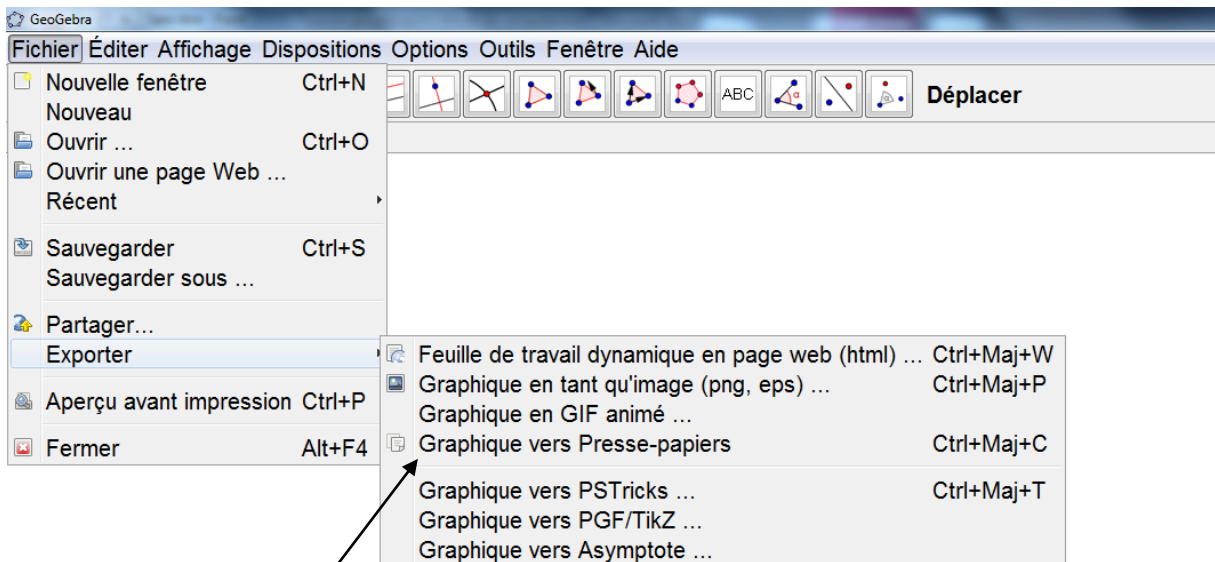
GeoGebra

Fichier Éditer Affichage Dispositions Options Outils Fenêtre Aide

Nouvelle fenêtre Ctrl+N
Nouveau
Ouvrir ... Ctrl+O
Ouvrir une page Web ...
Récent
Sauvegarder Ctrl+S
Sauvegarder sous ...
Partager...
Exporter
Aperçu avant impression Ctrl+P
Fermer Alt+F4

ABC

Déplacer

Feuille de travail dynamique en page web (html) ... Ctrl+Maj+W
Graphique en tant qu'image (png, eps) ... Ctrl+Maj+P
Graphique en GIF animé ...
Graphique vers Presse-papiers Ctrl+Maj+C
Graphique vers PSTricks ... Ctrl+Maj+T
Graphique vers PGF/TikZ ...
Graphique vers Asymptote ...